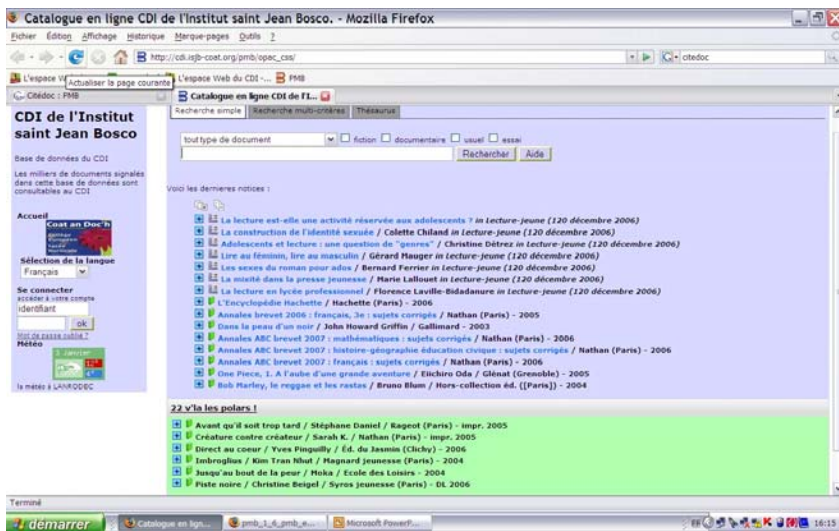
Catalogue en ligne CDI de l'Institut saint Jean Bosco. - Mozilla Firefox

Fichier Édition Affichage Historique Marque-pages Outils ?

http://cdi.isjb-coat.org/pmb/opac_css/

citedoc

L'espace W Actualiser la page courante L'espace Web du CDI -... PMB

Citédoc : PMB

Catalogue en ligne CDI de l'I...

CDI de l'Institut saint Jean Bosco

Base de données du CDI

Les milliers de documents signalés dans cette base de données sont consultables au CDI

Accueil

Coat an Doc'h

Sélection de la langue

Français

Se connecter

accéder à votre compte

identifiant

ok

Mot de passe oublié ?

Météo

la météo à LANRODEC

Recherche simple | Recherche multi-critères | Thésaurus

tout type de document ☐ fiction ☐ documentaire ☐ usuel ☐ essai

Rechercher Aide

Voici les dernieres notices :

La lecture est-elle une activité réservée aux adolescents ? in Lecture-jeune (120 décembre 2006)
La construction de l'identité sexuée / Colette Chiland in Lecture-jeune (120 décembre 2006)
Adolescents et lecture : une question de "genres" / Christine Détrez in Lecture-jeune (120 décembre 2006)
Lire au féminin, lire au masculin / Gérard Mauger in Lecture-jeune (120 décembre 2006)
Les sexes du roman pour ados / Bernard Ferrier in Lecture-jeune (120 décembre 2006)
La mixité dans la presse jeunesse / Marie Lallouet in Lecture-jeune (120 décembre 2006)
La lecture en lycée professionnel / Florence Laville-Bidadanure in Lecture-jeune (120 décembre 2006)
L'Encyclopédie Hachette / Hachette (Paris) - 2006
Annales brevet 2006 : français, 3e : sujets corrigés / Nathan (Paris) - 2005
Dans la peau d'un noir / John Howard Griffin / Gallimard - 2003
Annales ABC brevet 2007 : mathématiques : sujets corrigés / Nathan (Paris) - 2006
Annales ABC brevet 2007 : histoire-géographie éducation civique : sujets corrigés / Nathan (Paris) - 2006
Annales ABC brevet 2007 : français : sujets corrigés / Nathan (Paris) - 2006
One Piece, 1. A l'aube d'une grande aventure / Eiichiro Oda / Glénat (Grenoble) - 2005
Bob Marley, le reggae et les rastas / Bruno Blum / Hors-collection éd. ([Paris]) - 2004

22 v'là les polars !

Avant qu'il soit trop tard / Stéphane Daniel / Rageot (Paris) - impr. 2005
Créature contre créateur / Sarah K. / Nathan (Paris) - impr. 2005
Direct au coeur / Yves Pinguilly / Éd. du Jasmin (Clichy) - 2006
Imbroglius / Kim Tran Nhut / Magnard jeunesse (Paris) - 2004
Jusqu'au bout de la peur / Moka / Ecole des Loisirs - 2004
Piste noire / Christine Beigel / Syros jeunesse (Paris) - DL 2006

Terminé

démarrer | Catalogue en lign... | pmb_1_6_pmb_e... | Microsoft PowerP... | FR | 16:15